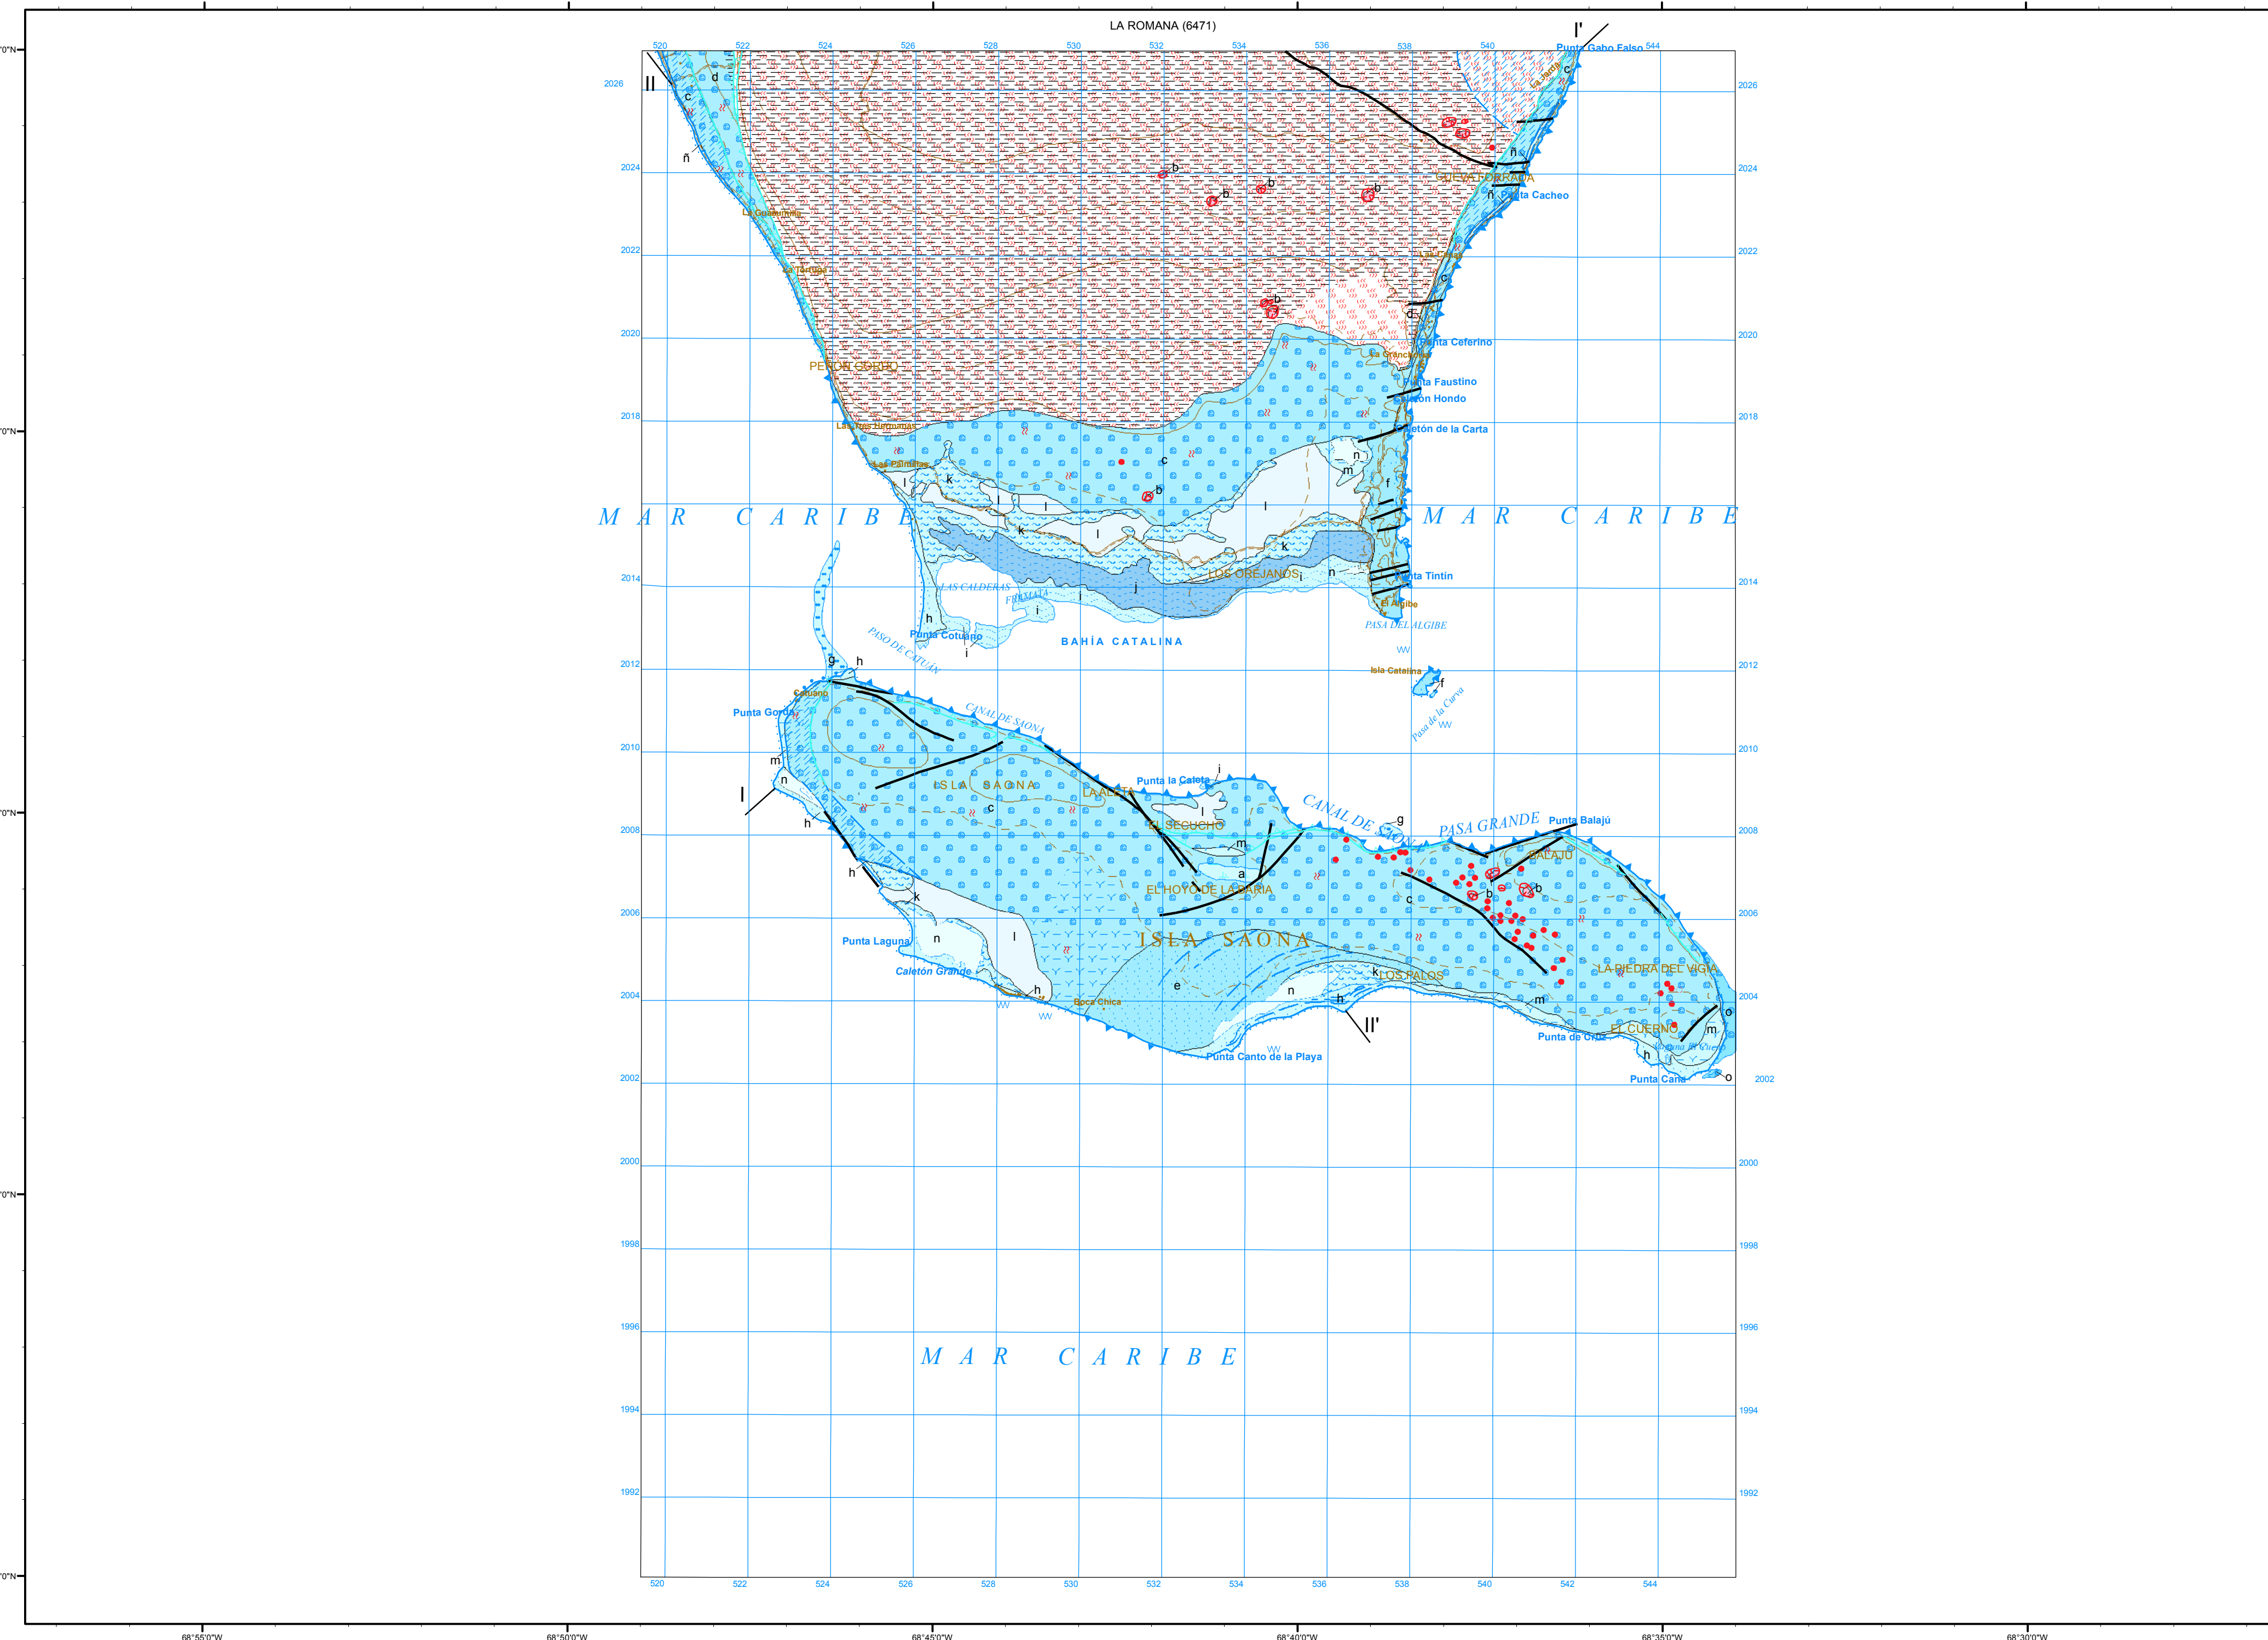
LA ROMANA (6471)

I'
II
I
II'

520 522 524 526 528 530 532 534 536 538 540 544

2026 2024 2022 2020 2018 2014 2012 2010 2008 2006 2004 2002 2000 1998 1996 1994 1992

Punta Cabo Falso
Cueva Horada
Punta Cacheo
La Guanabita
La Tortuga
PEÑÓN GORDO
Punta Ceferino
La Cranchita
Punta Faustino
Caletón Hondo
Caletón de la Carta
Las Tres Hermanas
Las Calderas
MAR CARIBE
MAR CARIBE
LOS OREJANOS
Punta Tintín
El Algibe
PASA DEL ALGIBE
LAS CALDERAS
FRAMAITA
Punta Cotuano
BAHÍA CATALINA
PASO DE CATUAN
Isla Catalina
Pasa de la Curva
Cotuano
Punta Gorda
CANAL DE SAONA
ISLA LA SAONA
LA ALETA
Punta la Caleta
EL SECUCHO
CANAL DE SAONA
PASA GRANDE
Punta Balajú
BALAJÚ
EL HOYO DE LA PAPA
ISLA SAONA
Punta Laguna
Caletón Grande
Boca Chica
LOS PALOS
LA PIEDRA DEL VIGÍA
EL CUERNO
Punta de Cruz
Punta Canto de la Playa
Punta Cana

a b c d e f g h i j k l m n ñ o

MAR CARIBE

68°55'0"W 68°50'0"W 68°45'0"W 68°40'0"W 68°35'0"W 68°30'0"W